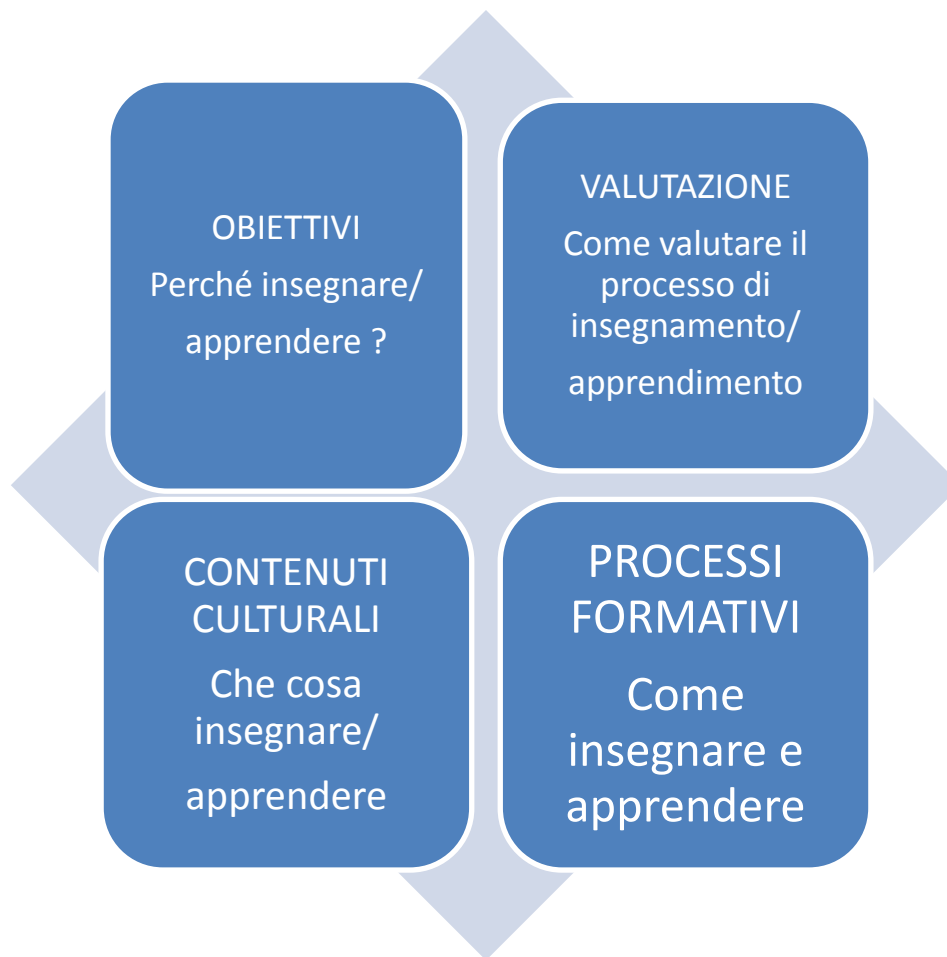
OBIETTIVI
Perché insegnare/ apprendere ?

VALUTAZIONE
Come valutare il processo di insegnamento/ apprendimento

CONTENUTI CULTURALI
Che cosa insegnare/ apprendere

PROCESSI FORMATIVI
Come insegnare e apprendere